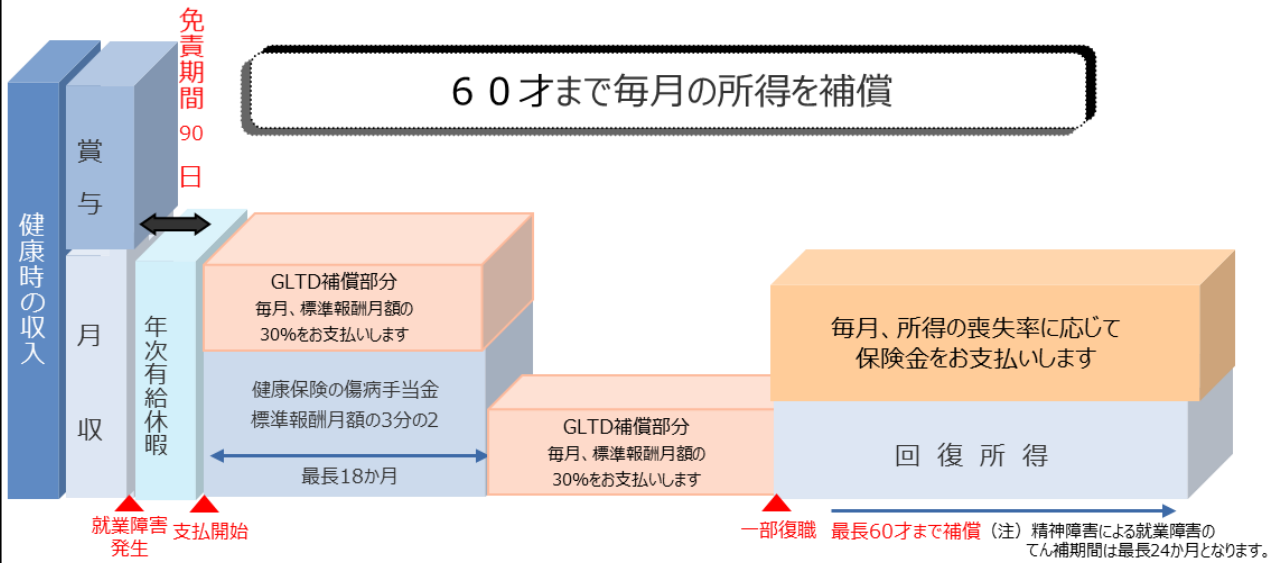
免責期間90日

６０才まで毎月の所得を補償

健康時の収入

賞与

月収

年次有給休暇

GLTD補償部分
毎月、標準報酬月額の30%をお支払いします

健康保険の傷病手当金
標準報酬月額の3分の2

最長18か月

GLTD補償部分
毎月、標準報酬月額の30%をお支払いします

毎月、所得の喪失率に応じて保険金をお支払いします

回復所得

就業障害発生

支払開始

一部復職

最長60才まで補償（注）精神障害による就業障害のてん補期間は最長24か月となります。